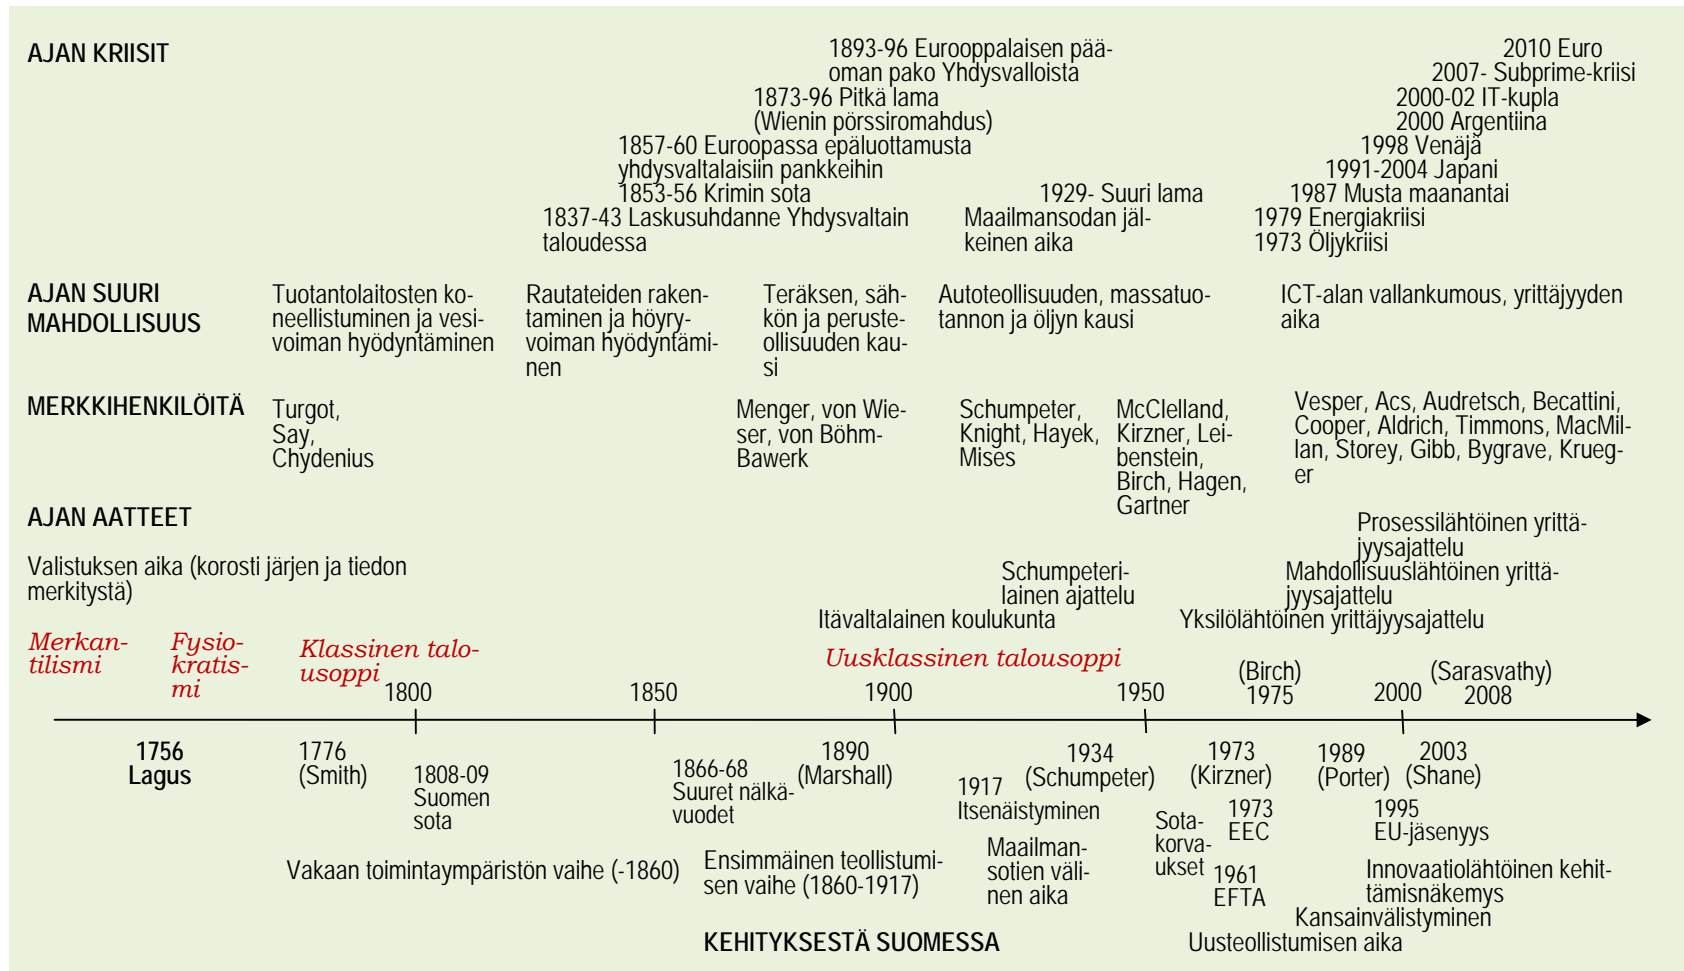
AJAN KRIISIT

1893-96 Eurooppalaisen pääoman pako Yhdysvalloista
1873-96 Pitkä lama (Wienin pörssiromahdus)
1857-60 Euroopassa epäluottamusta yhdysvaltalaisiin pankkeihin
1853-56 Krimin sota
1837-43 Laskusuhdanne Yhdysvaltain taloudessa

1929- Suuri lama
Maailmansodan jälkeinen aika

2010 Euro
2007- Subprime-kriisi
2000-02 IT-kupla
2000 Argentiina
1998 Venäjä
1991-2004 Japani
1987 Musta maanantai
1979 Energiakriisi
1973 Öljykriisi

AJAN SUURI MAHDOLLISUUS

Tuotantolaitosten koneellistuminen ja vesivoiman hyödyntäminen

Rautateiden rakentaminen ja höyryvoiman hyödyntäminen

Teräksen, sähkön ja perusteollisuuden kausi

Autoteollisuuden, massatuotannon ja öljyn kausi

ICT-alan vallankumous, yrittäjyyden aika

MERKKIHENKILÖITÄ

Turgot, Say, Chydenius

Menger, von Wieser, von Böhm-Bawerk

Schumpeter, Knight, Hayek, Mises

McClelland, Kirzner, Leibenstein, Birch, Hagen, Gartner

Vesper, Acs, Audretsch, Becattini, Cooper, Aldrich, Timmons, MacMillan, Storey, Gibb, Bygrave, Krueger

AJAN AATTEET

Valistuksen aika (korosti järjen ja tiedon merkitystä)

Prosessilähtöinen yrittäjyysajattelu
Schumpeterilainen ajattelu
Mahdollisuuslähtöinen yrittäjyysajattelu
Itävaltalainen koulukunta
Yksilölähtöinen yrittäjyysajattelu

Merkantilismi
Fysiokratismi
Klassinen talousoppi
Uusklassinen talousoppi

(Birch) 1975
(Sarasvathy) 2008

1800
1850
1900
1950
2000

1756 Lagus
1776 (Smith)
1808-09 Suomen sota
1866-68 Suuret nälkävuodet
1890 (Marshall)
1917 Itsenäistyminen
1934 (Schumpeter)
1973 (Kirzner)
1989 (Porter)
2003 (Shane)
Sotakorvaukset
1973 EEC
1961 EFTA
1995 EU-jäsenyys
Maailmansotien välinen aika

Vakaan toimintaympäristön vaihe (-1860)
Ensimmäinen teollistumisen vaihe (1860-1917)
Innovaatiolähtöinen kehitysnäkemys
Kansainvälistyminen
Uusteollistumisen aika

KEHITYKSESTÄ SUOMESSA